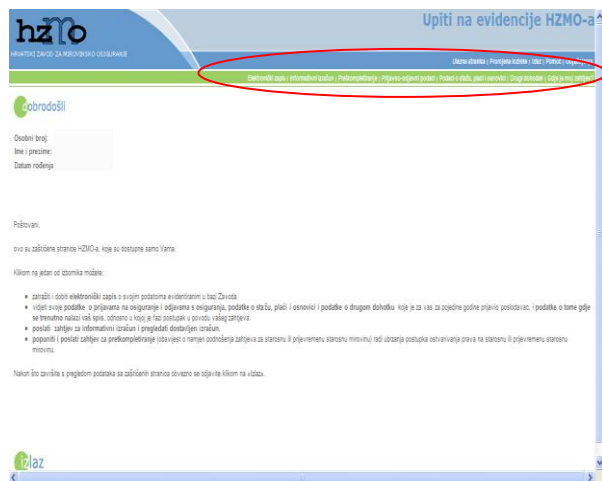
hzmo
HRVATSKI ZAVOD ZA MIROVINSKO OSIGURANJE

Upiti na evidencije HZMO-a

Ulazna stranica | Promjena lozinke | Izlaz | Pomoć | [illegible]

Elektronički zapis | Informativni izračun | Predkompletiranje | Prijavno-odjavni podaci | Podaci o stažu, plaći i osnovici | Drugi dohodak | Gdje je moj zahtjev

dobrodošli

Osobni broj:
Ime i prezime:
Datum rođenja:

Poštovani,

ovo su zaštićene stranice HZMO-a, koje su dostupne samo Vama.

Klikom na jedan od izbornika možete:

- zatražiti i dobiti **elektronički zapis** o svojim podatcima evidentiranim u bazi Zavoda,
- vidjeti svoje **podatke o prijavama na osiguranje i odjavama s osiguranja, podatke o stažu, plaći i osnovici i podatke o drugom dohotku** koje je za vas za pojedine godine prijavio poslodavac, i **podatke o tome gdje se trenutno nalazi vaš spis**, odnosno u kojoj je fazi postupak u povodu vašeg zahtjeva.
- **poslati zahtjev za informativni izračun i pregledati dostavljen izračun,**
- **popuniti i poslati zahtjev za predkompletiranje** (obavijest o namjeri podnošenja zahtjeva za starosnu ili prijevremenu starosnu mirovinu) radi ubrzanja postupka ostvarivanja prava na starosnu ili prijevremenu starosnu mirovinu.

Nakon što završite s pregledom podataka sa zaštićenih stranica obvezno se odjavite klikom na »Izlaz«.

izlaz